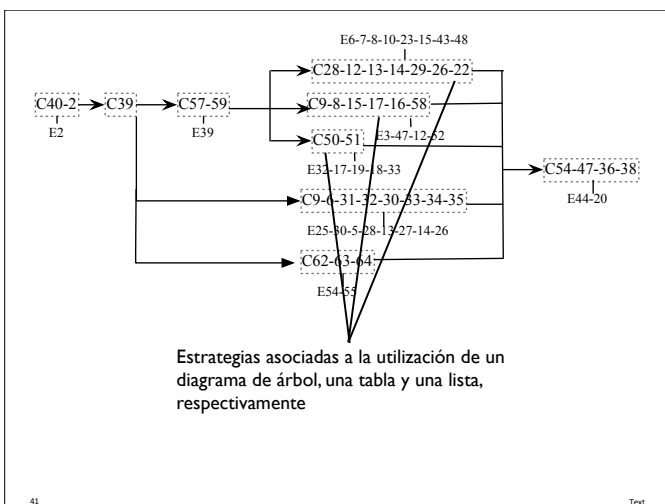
E6-7-8-10-23-15-43-48

C40-2

E2

C39

C57-59

E39

C28-12-13-14-29-26-22

C9-8-15-17-16-58

E3-47-12-52

C50-51

E32-17-19-18-33

C54-47-36-38

E44-20

C9-6-31-32-30-33-34-35

E25-30-5-28-13-27-14-26

C62-63-64

E54-55

Estrategias asociadas a la utilización de un diagrama de árbol, una tabla y una lista, respectivamente

41

Text